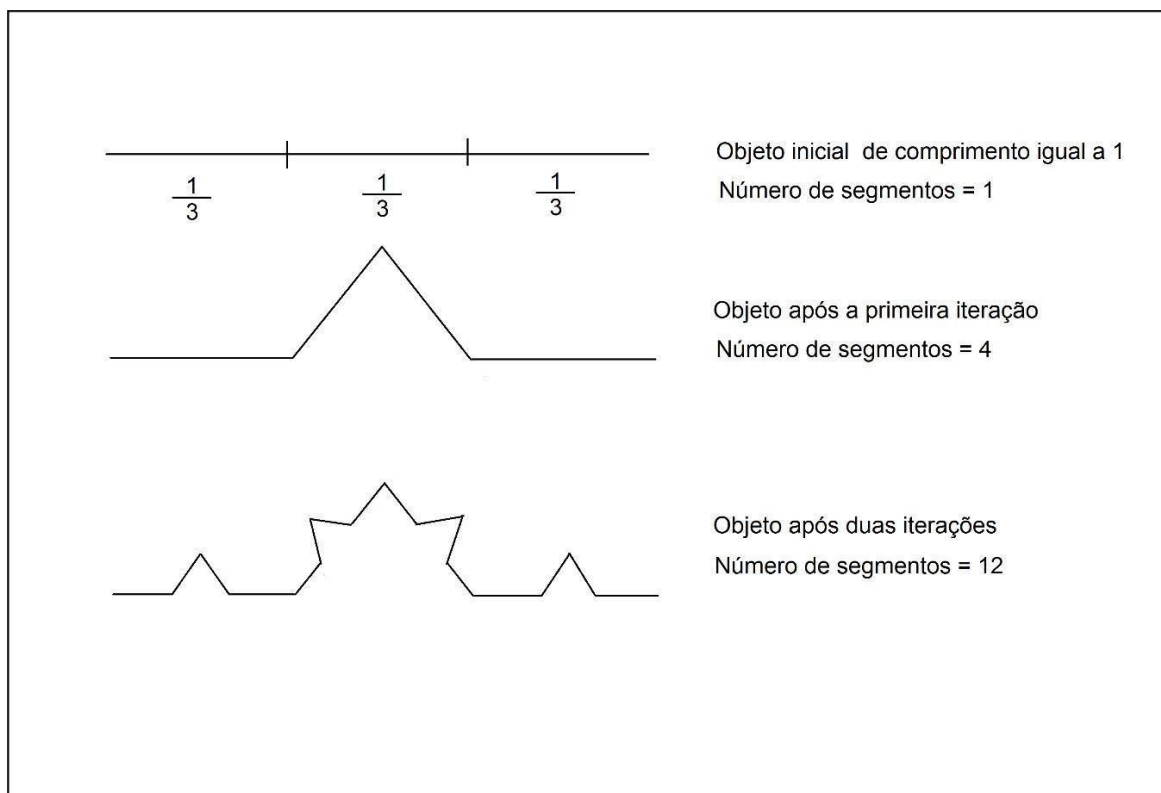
$\frac{1}{3}$ $\frac{1}{3}$ $\frac{1}{3}$

Objeto inicial de comprimento igual a 1
Número de segmentos = 1

Objeto após a primeira iteração
Número de segmentos = 4

Objeto após duas iterações
Número de segmentos = 12